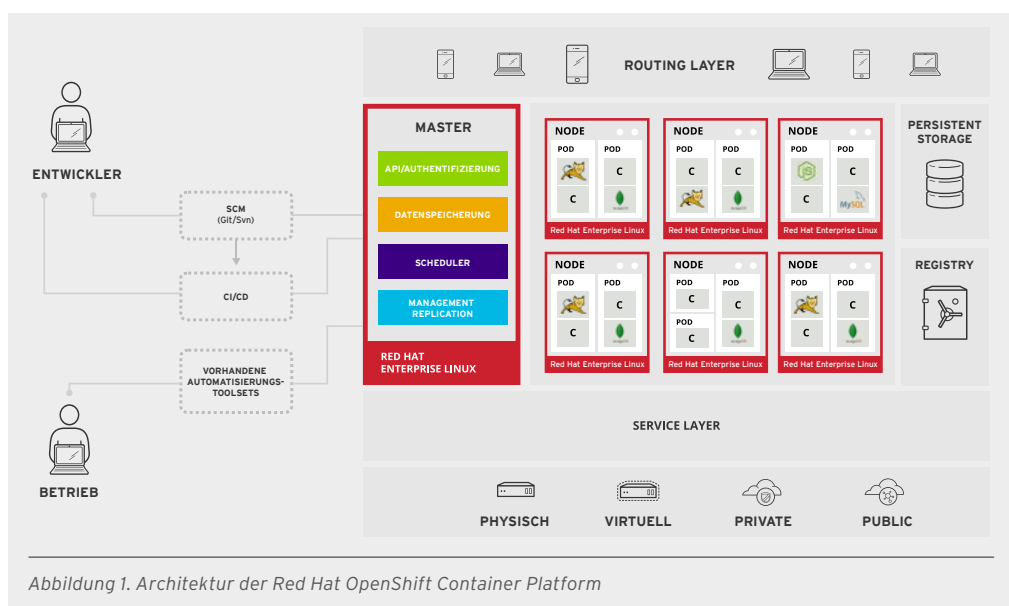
ENTWICKLER

SCM
(Git/Svn)

CI/CD

VORHANDENE AUTOMATISIERUNGS-TOOLSETS

BETRIEB

ROUTING LAYER

MASTER

API/AUTHENTIFIZIERUNG

DATENSPEICHERUNG

SCHEDULER

MANAGEMENT REPLICATION

RED HAT ENTERPRISE LINUX

NODE
POD C C
POD C C
Red Hat Enterprise Linux

NODE
POD C C
POD C C
Red Hat Enterprise Linux

NODE
POD C C
POD C MySQL
Red Hat Enterprise Linux

NODE
POD C C
POD C C
Red Hat Enterprise Linux

NODE
POD C
POD C
POD C C
Red Hat Enterprise Linux

NODE
POD C C
POD C C
Red Hat Enterprise Linux

PERSISTENT STORAGE

REGISTRY

SERVICE LAYER

PHYSISCH

VIRTUELL

PRIVATE

PUBLIC

Abbildung 1. Architektur der Red Hat OpenShift Container Platform